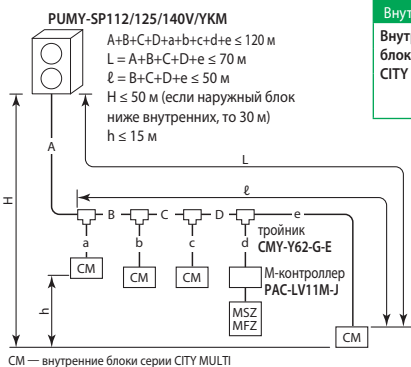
PUMY-SP112/125/140V/YKM

A+B+C+D+a+b+c+d+e ≤ 120 м
L = A+B+C+D+e ≤ 70 м
ℓ = B+C+D+e ≤ 50 м
H ≤ 50 м (если наружный блок ниже внутренних, то 30 м)
h ≤ 15 м

Внут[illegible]
Внутр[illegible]
блок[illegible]
CITY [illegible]

H
A
L
ℓ
B
C
D
e
a
b
c
d
h
тройник
CMY-Y62-G-E
CM
CM
CM
M-контроллер
PAC-LV11M-J
MSZ
MFZ
CM

CM — внутренние блоки серии CITY MULTI